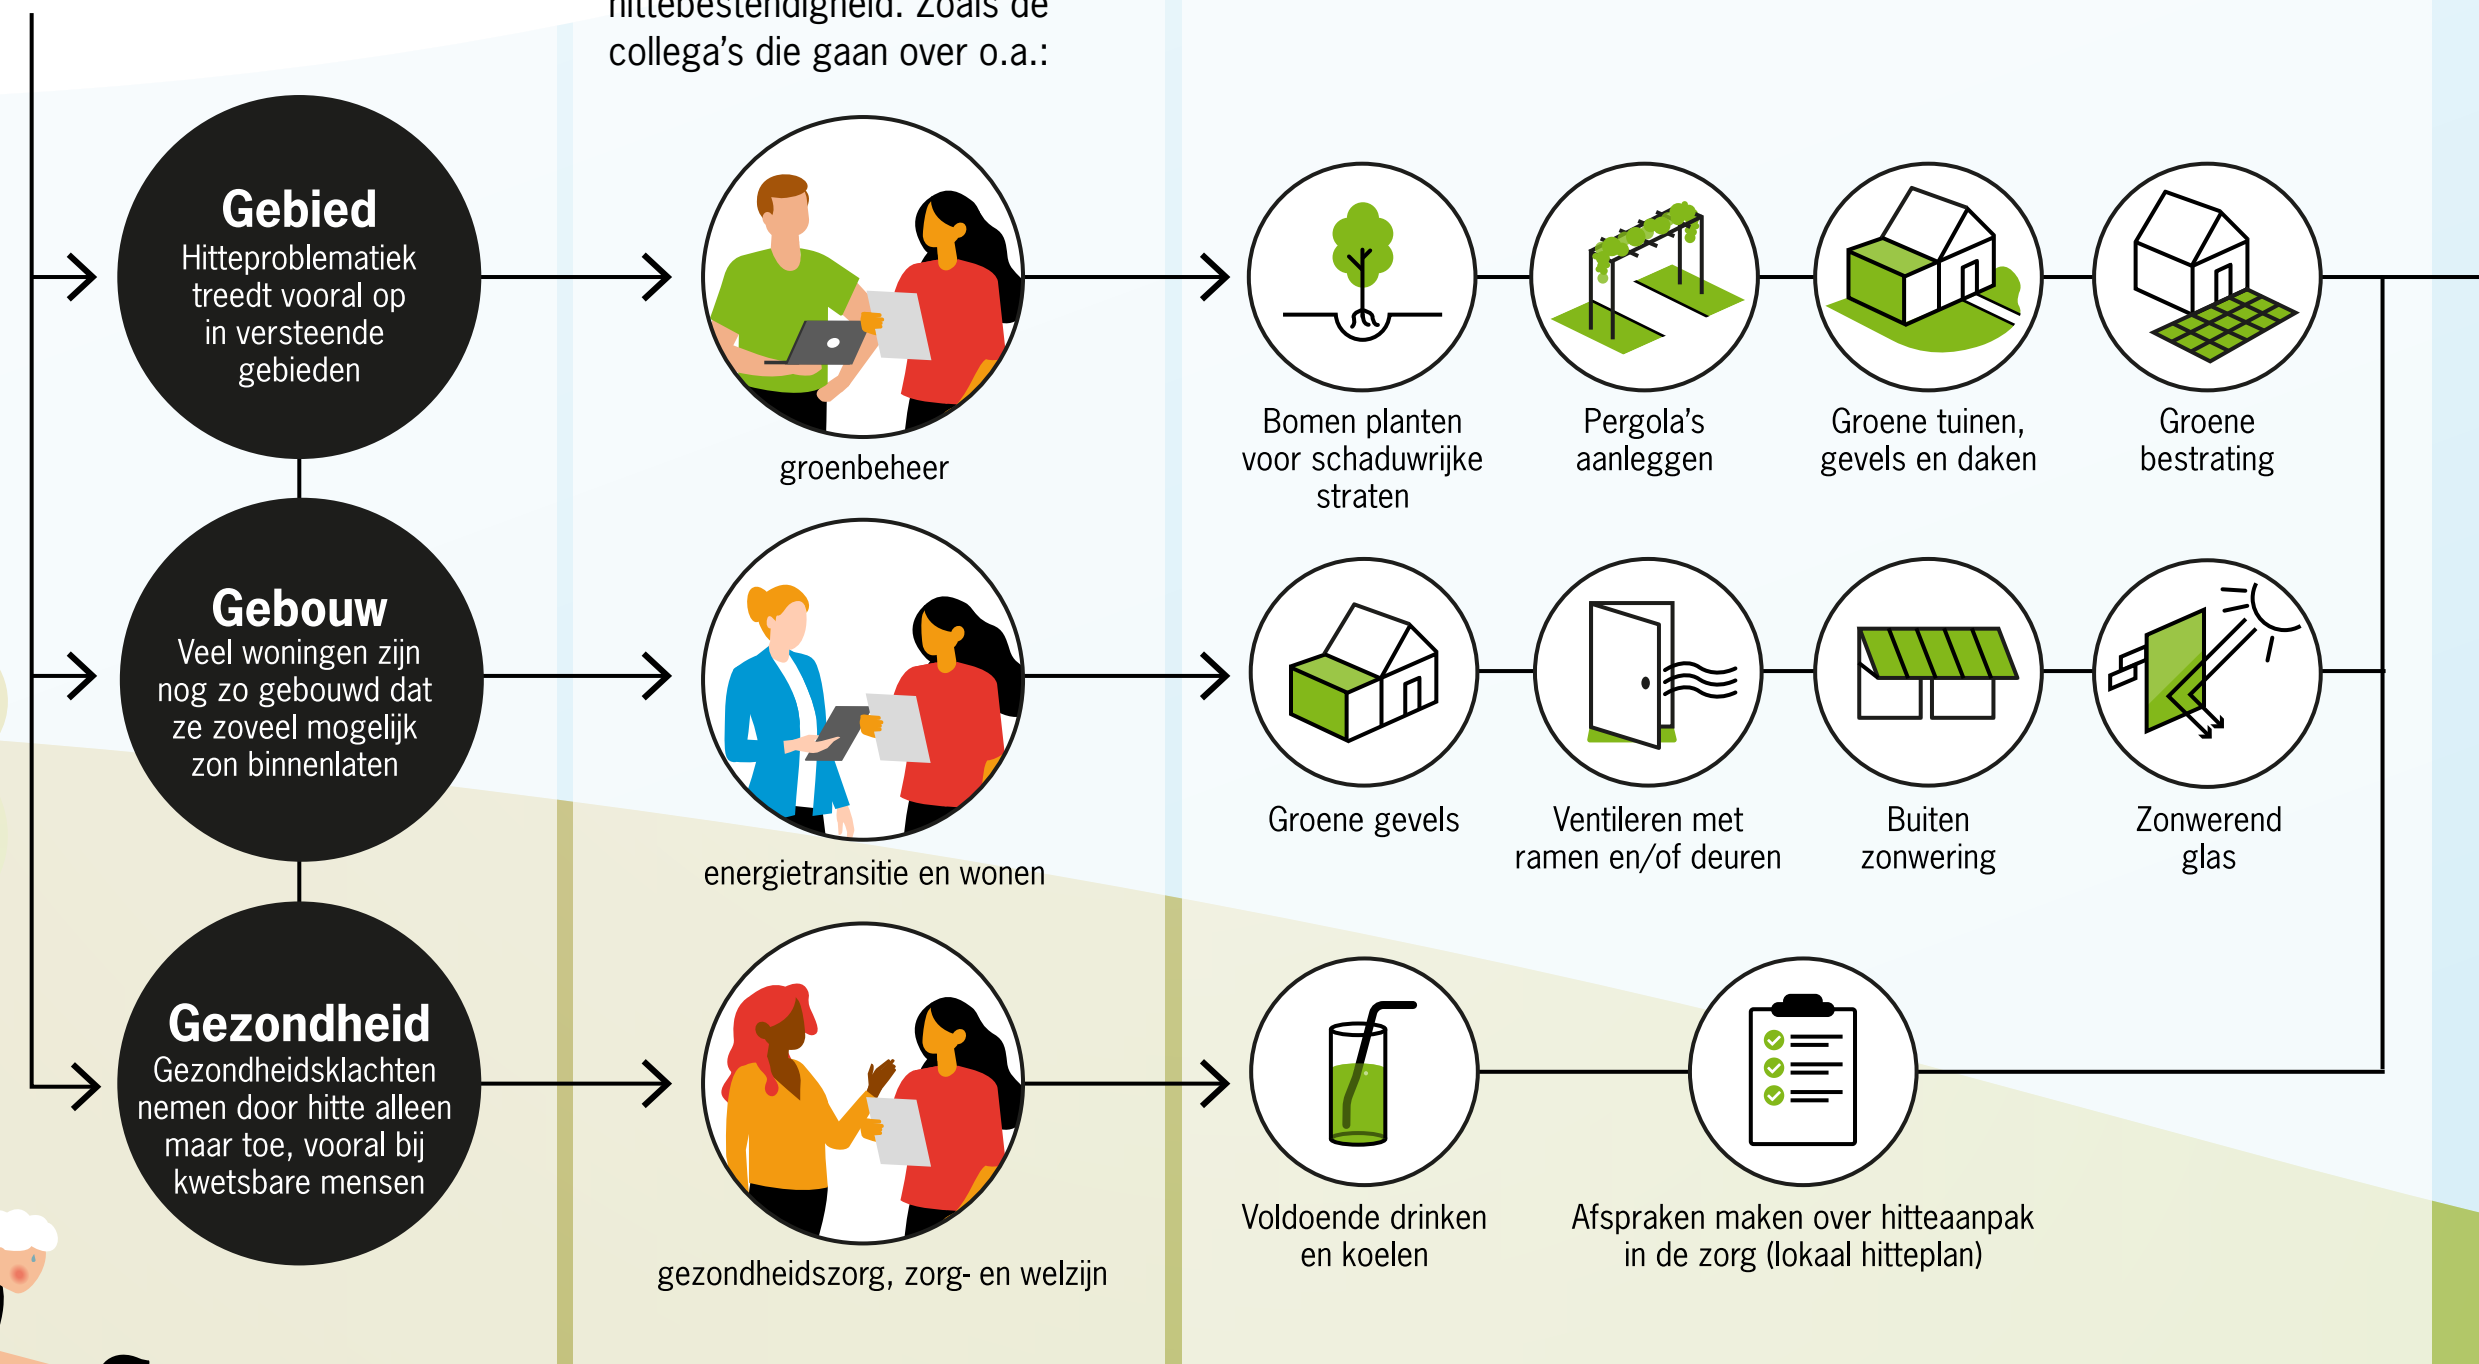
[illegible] collega's die gaan over o.a.:

Gebied
Hitteproblematiek treedt vooral op in versteende gebieden

groenbeheer

Bomen planten voor schaduwrijke straten

Pergola's aanleggen

Groene tuinen, gevels en daken

Groene bestrating

Gebouw
Veel woningen zijn nog zo gebouwd dat ze zoveel mogelijk zon binnenlaten

energietransitie en wonen

Groene gevels

Ventileren met ramen en/of deuren

Buiten zonwering

Zonwerend glas

Gezondheid
Gezondheidsklachten nemen door hitte alleen maar toe, vooral bij kwetsbare mensen

gezondheidszorg, zorg- en welzijn

Voldoende drinken en koelen

Afspraken maken over hitteaanpak in de zorg (lokaal hitteplan)